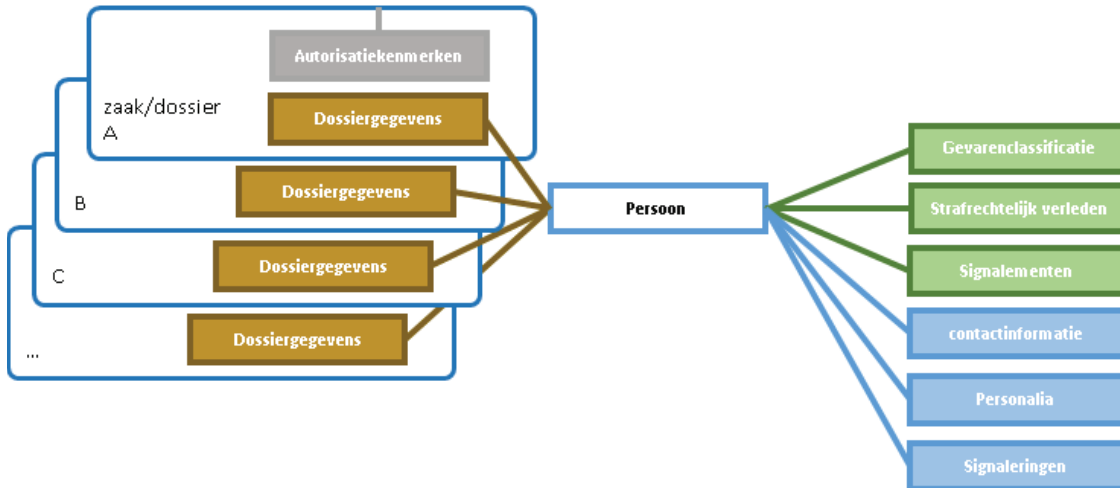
Autorisatiekenmerken

zaak/dossier A

Dossiergegevens

B

Dossiergegevens

C

Dossiergegevens

...

Dossiergegevens

Persoon

Gevarenclassificatie

Strafrechtelijk verleden

Signalementen

contactinformatie

Personalia

Signaleringen